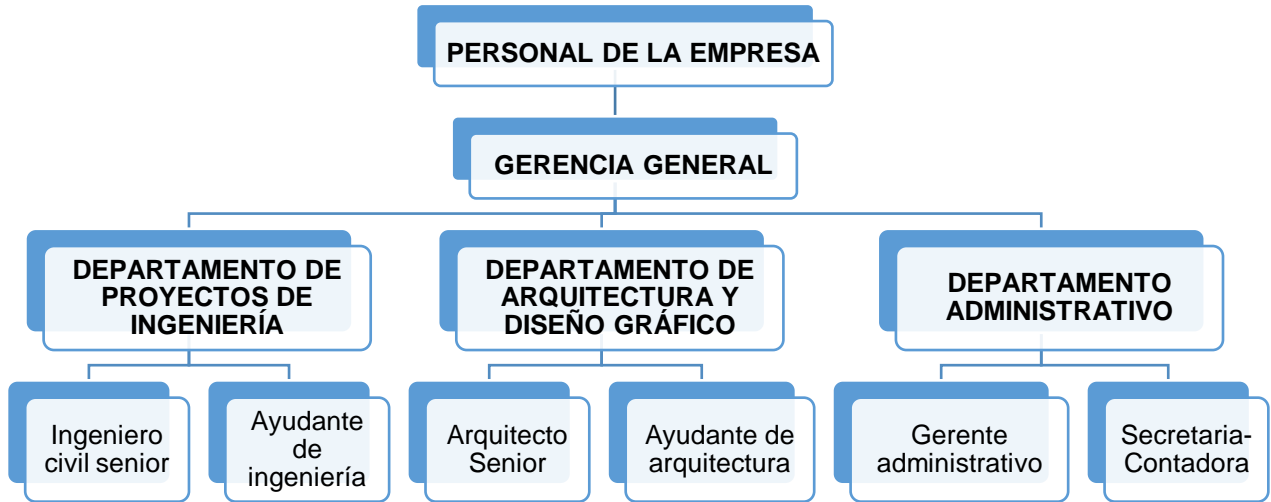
PERSONAL DE LA EMPRESA

GERENCIA GENERAL

DEPARTAMENTO DE PROYECTOS DE INGENIERÍA

DEPARTAMENTO DE ARQUITECTURA Y DISEÑO GRÁFICO

DEPARTAMENTO ADMINISTRATIVO

Ingeniero civil senior

Ayudante de ingeniería

Arquitecto Senior

Ayudante de arquitectura

Gerente administrativo

Secretaria-Contadora